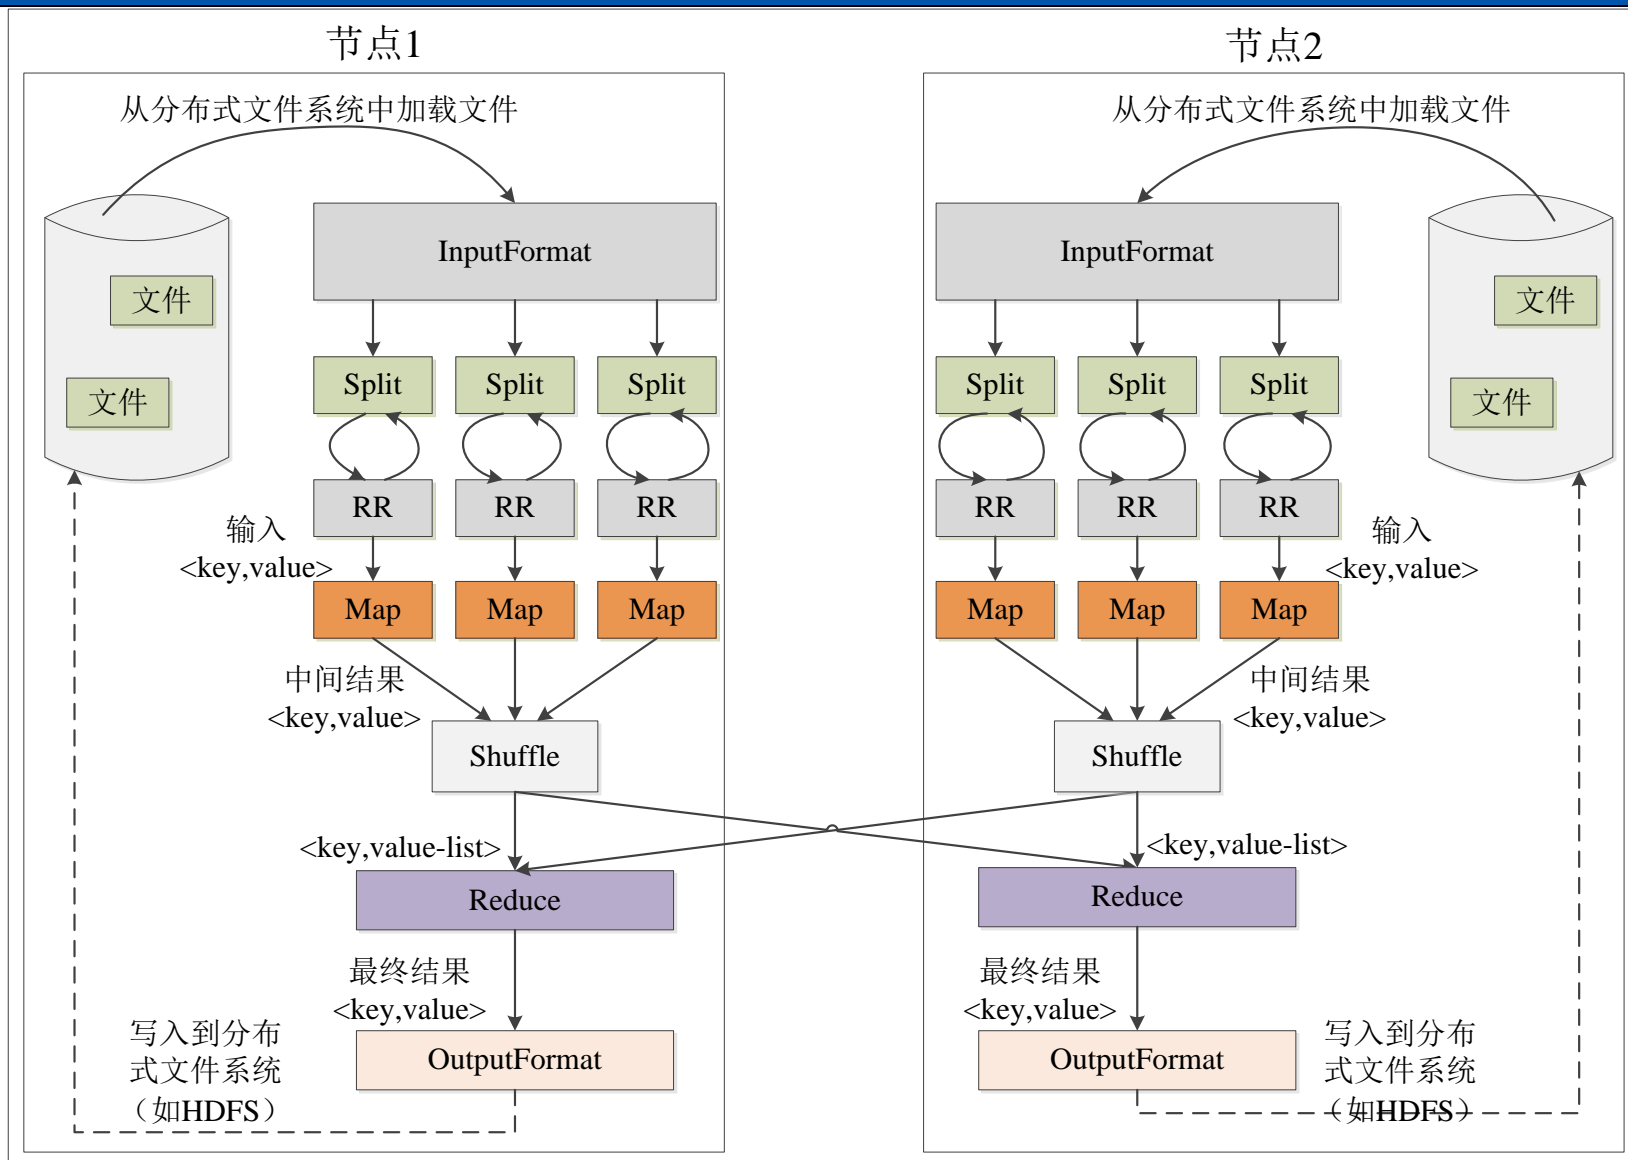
节点1

从分布式文件系统中加载文件

文件

文件

InputFormat

Split Split Split

RR RR RR

输入
<key,value>

Map Map Map

中间结果
<key,value>

Shuffle

<key,value-list>

Reduce

最终结果
<key,value>

OutputFormat

写入到分布式文件系统（如HDFS）

节点2

从分布式文件系统中加载文件

InputFormat

文件

文件

Split Split Split

RR RR RR

输入
<key,value>

Map Map Map

中间结果
<key,value>

Shuffle

<key,value-list>

Reduce

最终结果
<key,value>

OutputFormat

写入到分布式文件系统（如HDFS）